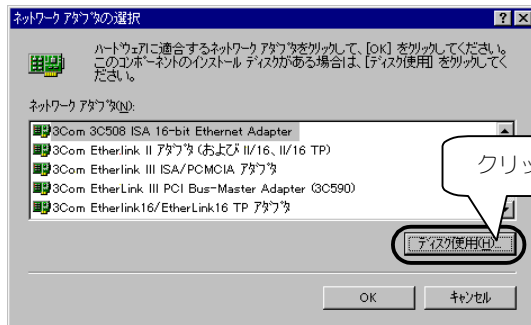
ネットワーク アダプタの選択

ハードウェアに適合するネットワーク アダプタをクリックして、[OK] をクリックしてください。このコンポーネントのインストール ディスクがある場合は、[ディスク使用] をクリックしてください。

ネットワーク アダプタ(N):

3Com 3C508 ISA 16-bit Ethernet Adapter
3Com Etherlink II アダプタ (および II/16、II/16 TP)
3Com Etherlink III ISA/PCMCIA アダプタ
3Com EtherLink III PCI Bus-Master Adapter (3C590)
3Com Etherlink16/EtherLink16 TP アダプタ

クリッ

ディスク使用(H)...

OK
キャンセル